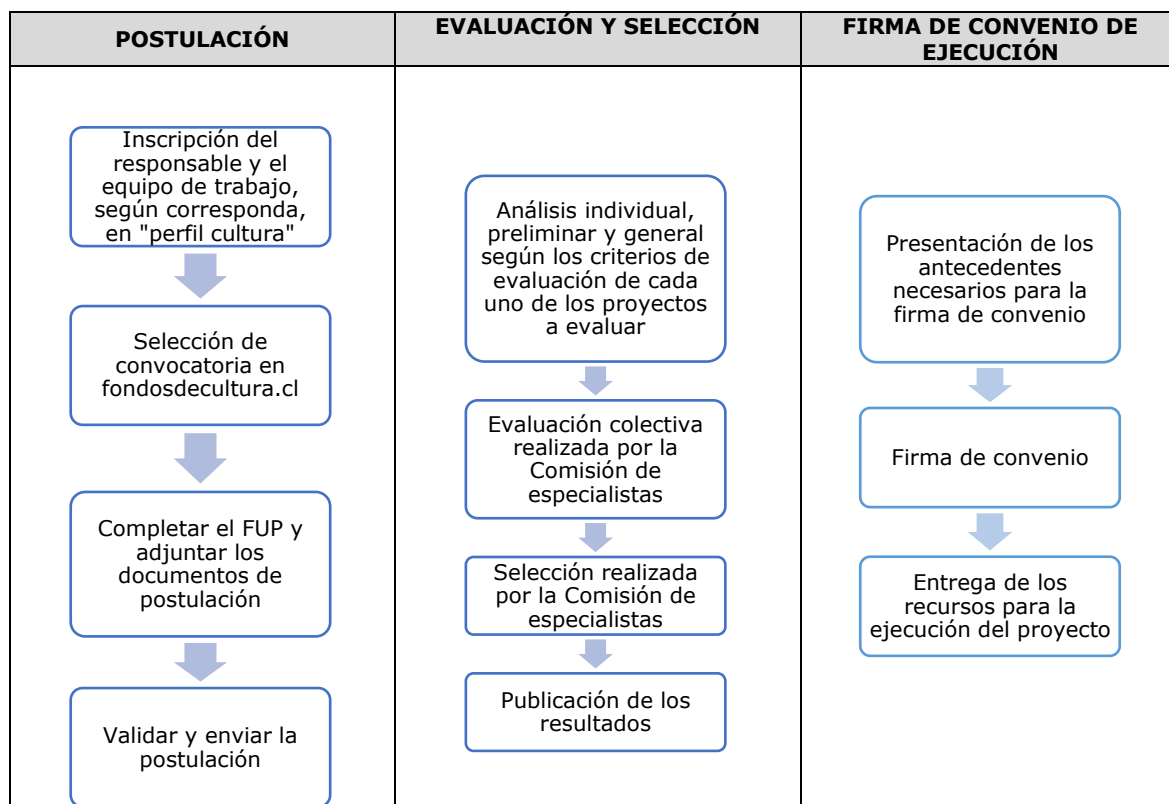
| POSTULACIÓN | EVALUACIÓN Y SELECCIÓN | FIRMA DE CONVENIO DE EJECUCIÓN |
|---|---|---|
| Inscripción del responsable y el equipo de trabajo, según corresponda, en "perfil cultura" | Análisis individual, preliminar y general según los criterios de evaluación de cada uno de los proyectos a evaluar | Presentación de los antecedentes necesarios para la firma de convenio |
| Selección de convocatoria en fondosdecultura.cl | Evaluación colectiva realizada por la Comisión de especialistas | Firma de convenio |
| Completar el FUP y adjuntar los documentos de postulación | Selección realizada por la Comisión de especialistas | Entrega de los recursos para la ejecución del proyecto |
| Validar y enviar la postulación | Publicación de los resultados | |